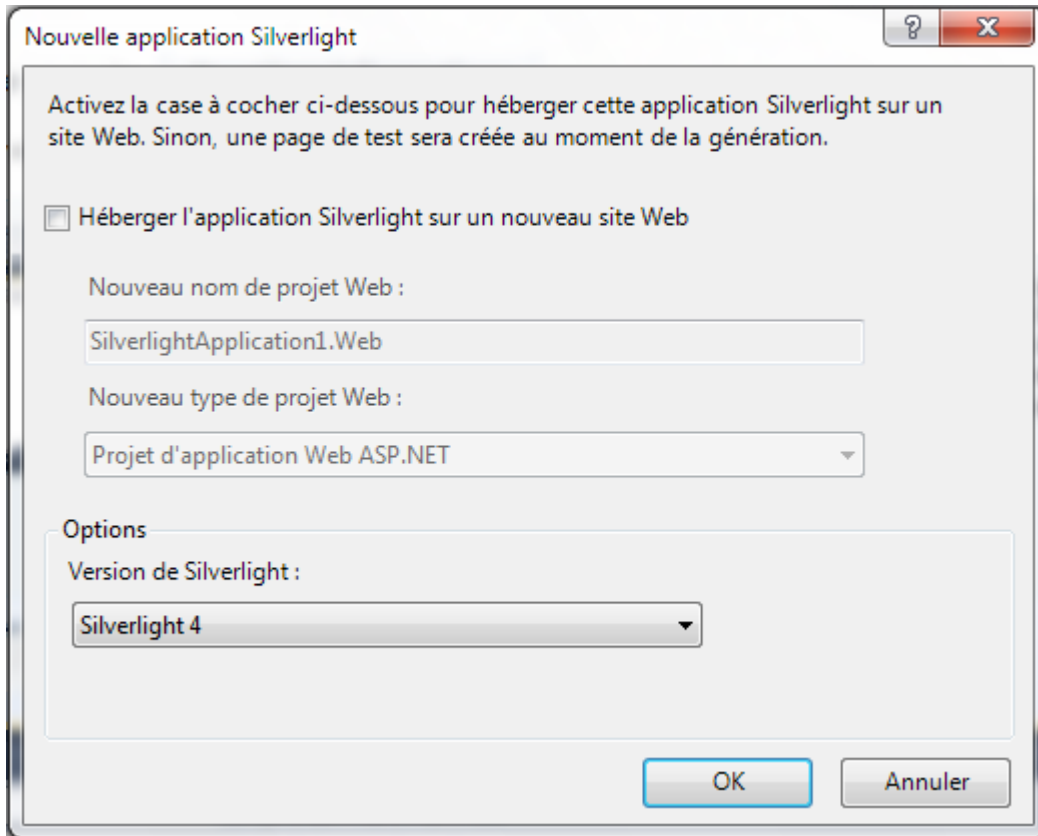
Nouvelle application Silverlight

?

X

Activez la case à cocher ci-dessous pour héberger cette application Silverlight sur un site Web. Sinon, une page de test sera créée au moment de la génération.

Héberger l'application Silverlight sur un nouveau site Web

Nouveau nom de projet Web :

SilverlightApplication1.Web

Nouveau type de projet Web :

Projet d'application Web ASP.NET

Options

Version de Silverlight :

Silverlight 4

OK

Annuler